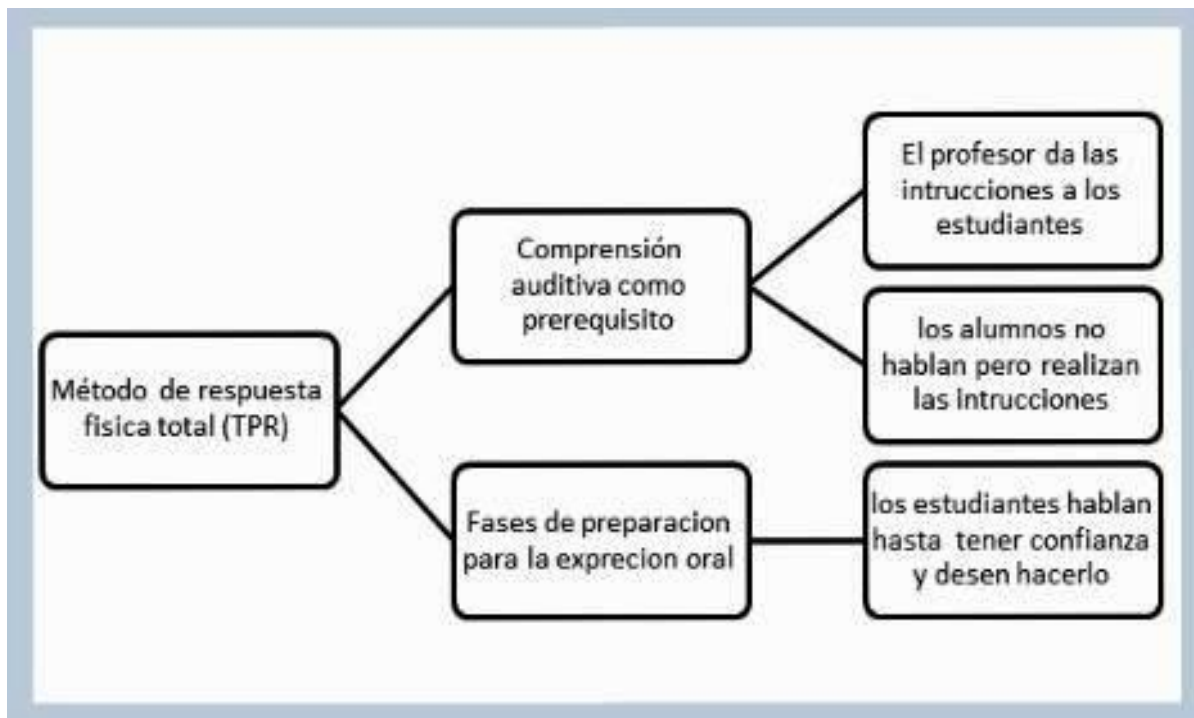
Método de respuesta fisica total (TPR)

Comprensión auditiva como prerequisito

El profesor da las intrucciones a los estudiantes

los alumnos no hablan pero realizan las intrucciones

Fases de preparacion para la exprecion oral

los estudiantes hablan hasta tener confianza y desen hacerlo